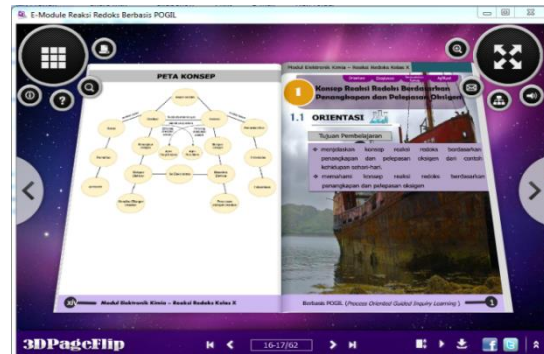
E-Module Reaksi Redoks Berbasis POGIL

PETA KONSEP

Modul Elektronik Kimia – Reaksi Redoks Kelas X

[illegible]

1

Konsep Reaksi Redoks Berdasarkan Penangkapan dan Pelepasan Oksigen

1.1 ORIENTASI

Tujuan Pembelajaran

menjelaskan konsep reaksi redoks berdasarkan penangkapan dan pelepasan oksigen dan contoh kehidupan sehari-hari.

memahami konsep reaksi redoks berdasarkan penangkapan dan pelepasan oksigen

30

Modul Elektronik Kimia – Reaksi Redoks Kelas X

Berbasis POGIL (Process Oriented Guided Inquiry Learning)

1

3DPageFlip

16-17/62